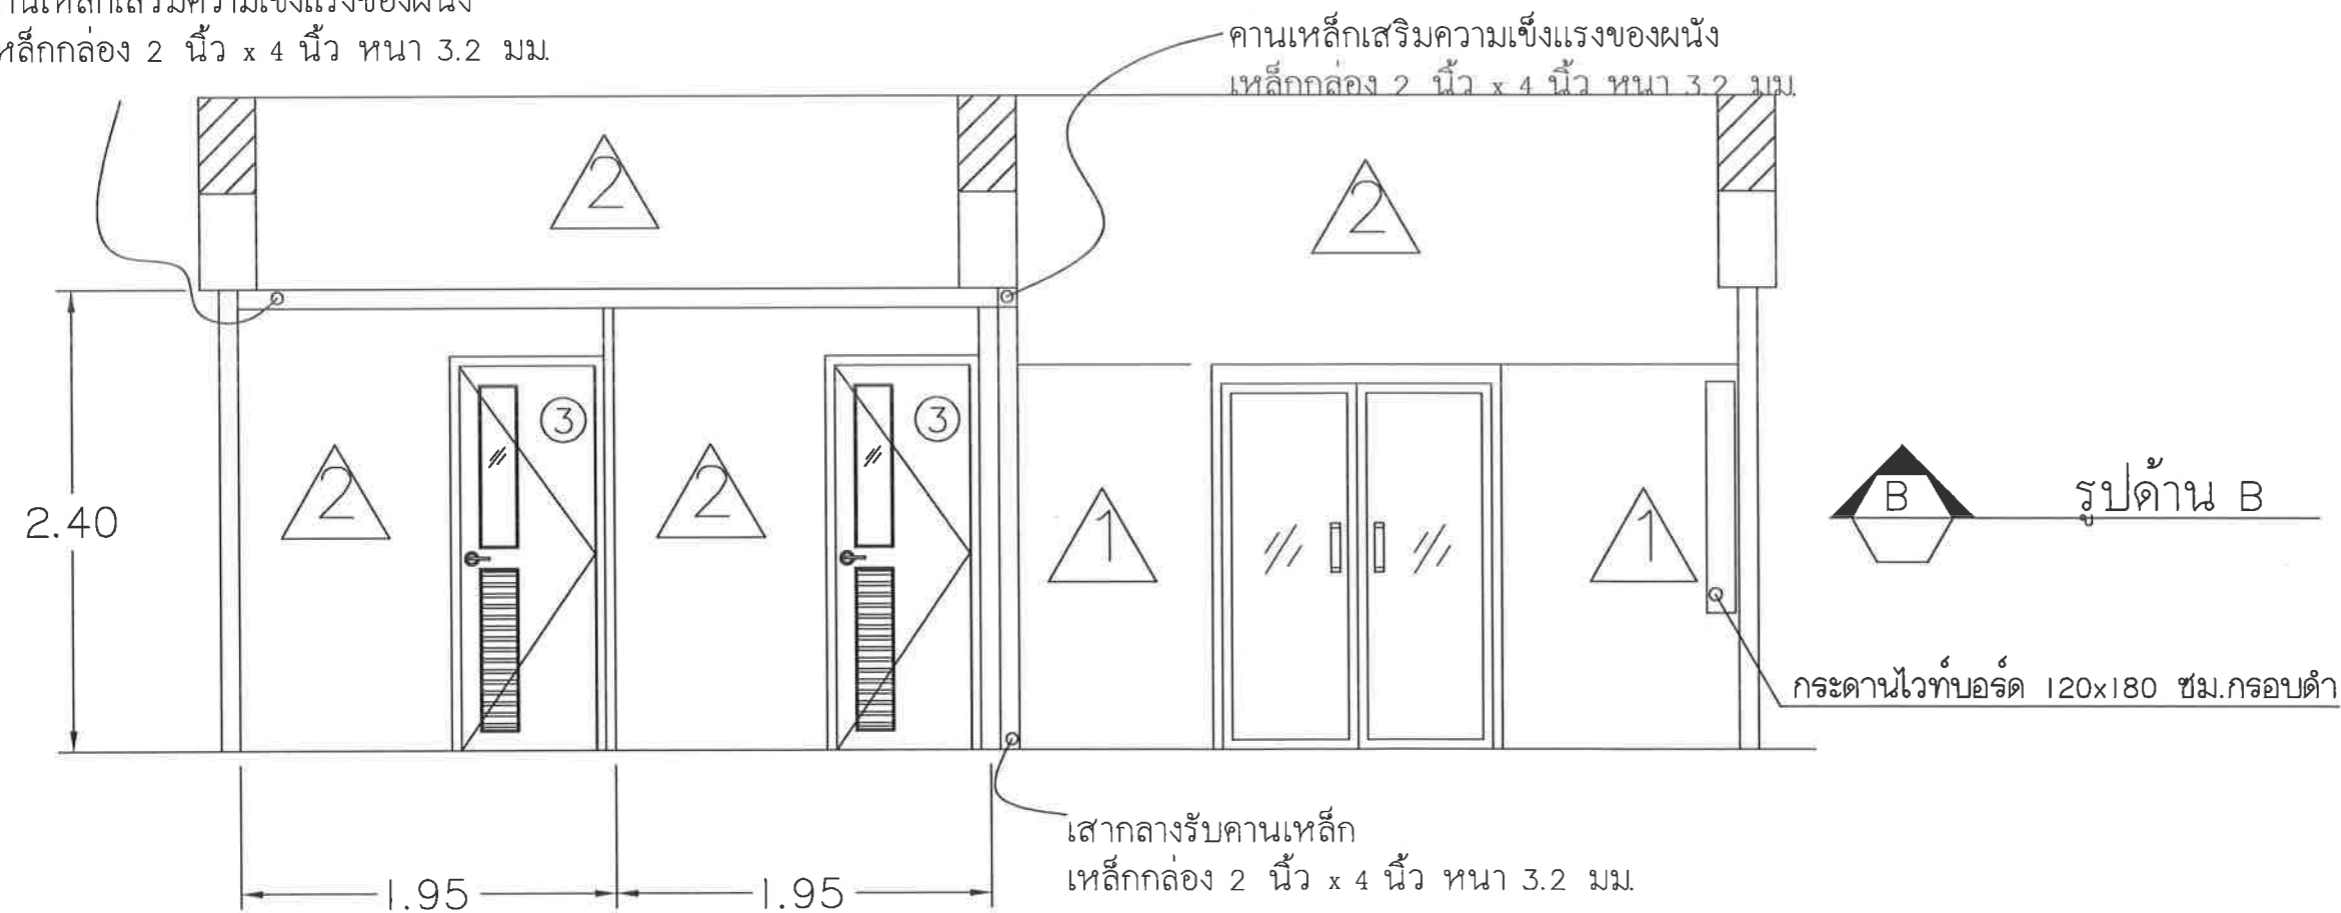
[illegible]านเหล็กเสริมความเข็งแรงของผนัง
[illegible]หล็กกล่อง 2 นิ้ว x 4 นิ้ว หนา 3.2 มม.

คานเหล็กเสริมความเข็งแรงของผนัง
เหล็กกล่อง 2 นิ้ว x 4 นิ้ว หนา 3.2 มม.

2
2
3
3
2
2
1
1

2.40

B
รูปด้าน B

กระดานไวท์บอร์ด 120x180 ซม.กรอบดำ

เสากลางรับคานเหล็ก
เหล็กกล่อง 2 นิ้ว x 4 นิ้ว หนา 3.2 มม.

1.95
1.95